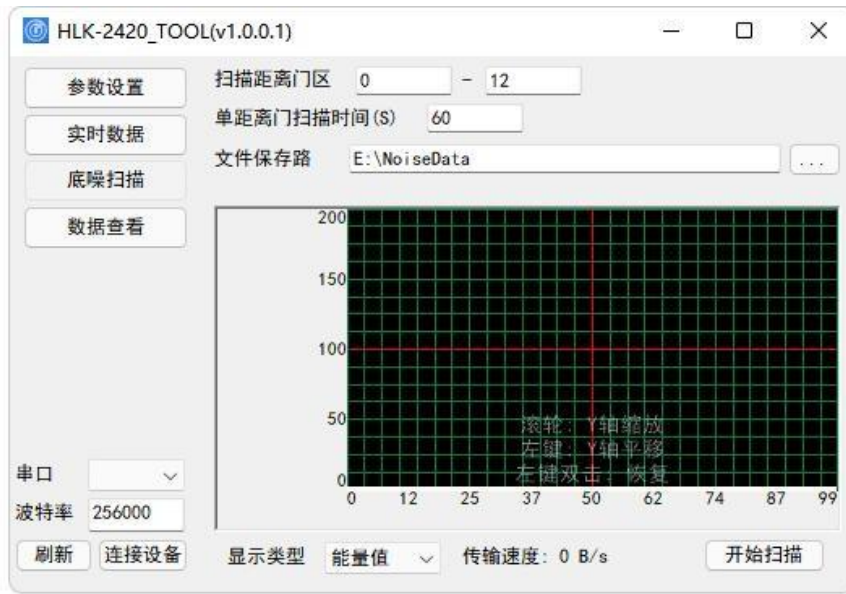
HLK-2420_TOOL(v1.0.0.1)

参数设置
实时数据
底噪扫描
数据查看

扫描距离门区 0 - 12
单距离门扫描时间(S) 60
文件保存路 E:\NoiseData ...

200
150
100
50
0
0 12 25 37 50 62 74 87 99

滚轮: Y轴缩放
左键: Y轴平移
左键双击: 恢复

串口
波特率 256000
刷新 连接设备

显示类型 能量值 传输速度: 0 B/s 开始扫描